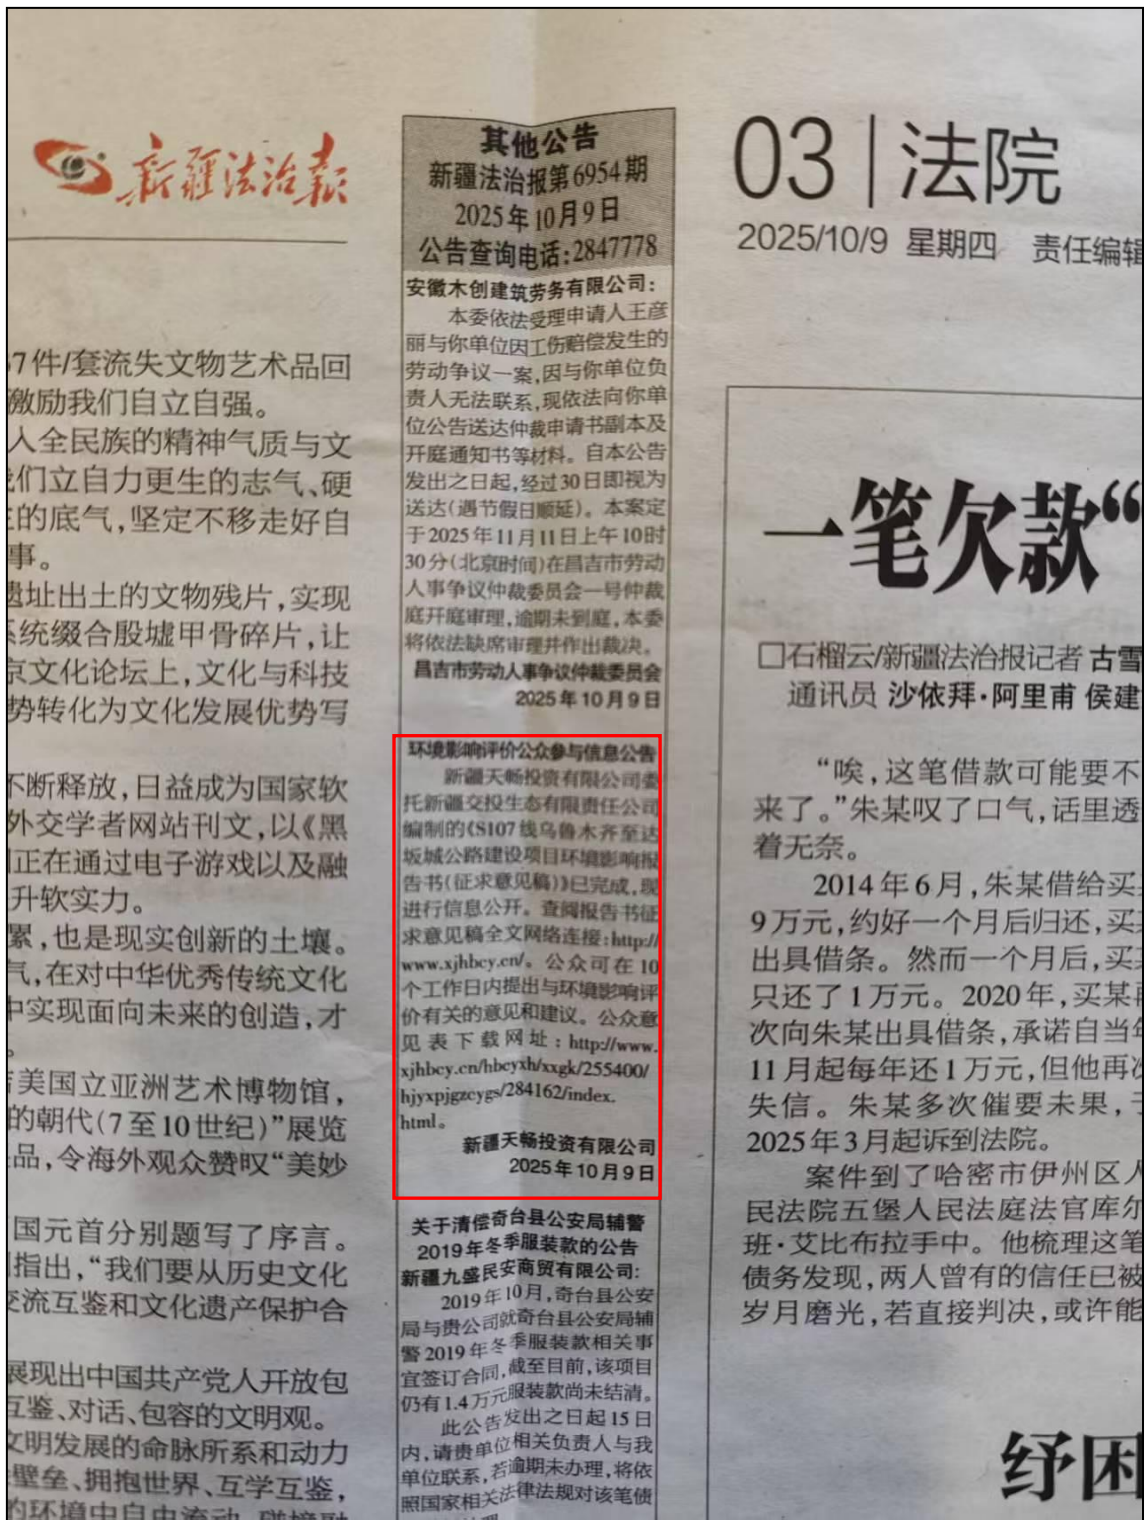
新疆法治报

7件/套流失文物艺术品回激励我们自立自强。
入全民族的精神气质与文们立自力更生的志气、硬的底气,坚定不移走好自事。
遗址出土的文物残片,实现系统缀合殷墟甲骨碎片,让京文化论坛上,文化与科技势转化为文化发展优势写

不断释放,日益成为国家软外交学者网站刊文,以《黑正在通过电子游戏以及融升软实力。
紧,也是现实创新的土壤。气,在对中华优秀传统文化中实现面向未来的创造,才

美国立亚洲艺术博物馆,的朝代(7至10世纪)"展览品,令海外观众赞叹"美妙

国元首分别题写了序言。指出,"我们要从历史文化交流互鉴和文化遗产保护合

展现出中国共产党人开放包互鉴、对话、包容的文明观。文明发展的命脉所系和动力壁垒、拥抱世界、互学互鉴,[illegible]

其他公告
新疆法治报第6954期
2025年10月9日
公告查询电话:2847778

安徽木创建筑劳务有限公司:
本委依法受理申请人王彦丽与你单位因工伤赔偿发生的劳动争议一案,因与你单位负责人无法联系,现依法向你单位公告送达仲裁申请书副本及开庭通知书等材料。自本公告发出之日起,经过30日即视为送达(遇节假日顺延)。本案定于2025年11月11日上午10时30分(北京时间)在昌吉市劳动人事争议仲裁委员会一号仲裁庭开庭审理,逾期未到庭,本委将依法缺席审理并作出裁决。
昌吉市劳动人事争议仲裁委员会
2025年10月9日

环境影响评价公众参与信息公告
新疆天畅投资有限公司委托新疆交投生态有限责任公司编制的《S107线乌鲁木齐至达坂城公路建设项目环境影响报告书(征求意见稿)》已完成,现进行信息公开。查阅报告书征求意见稿全文网络连接:http://www.xjhbcy.cn/。公众可在10个工作日内提出与环境影响评价有关的意见和建议。公众意见表下载网址:http://www.xjhbcy.cn/hbcyxh/xxgk/255400/hjyxpjgzcygs/284162/index.html。
新疆天畅投资有限公司
2025年10月9日

关于清偿奇台县公安局辅警2019年冬季服装款的公告
新疆九盛民安商贸有限公司:
2019年10月,奇台县公安局与贵公司就奇台县公安局辅警2019年冬季服装款相关事宜签订合同,截至目前,该项目仍有1.4万元服装款尚未结清。
此公告发出之日起15日内,请贵单位相关负责人与我单位联系,若逾期未办理,将依照国家相关法律法规对该笔债

03|法院
2025/10/9 星期四 责任编辑

一笔欠款"

□石榴云/新疆法治报记者 古雪
通讯员 沙依拜·阿里甫 侯建

"唉,这笔借款可能要不来了。"朱某叹了口气,话里透着无奈。
2014年6月,朱某借给买9万元,约好一个月后归还,买出具借条。然而一个月后,买只还了1万元。2020年,买某次向朱某出具借条,承诺自当年11月起每年还1万元,但他再次失信。朱某多次催要未果,2025年3月起诉到法院。
案件到了哈密市伊州区人民法院五堡人民法庭法官库尔班·艾比布拉手中。他梳理这笔债务发现,两人曾有的信任已被岁月磨光,若直接判决,或许能

纾困